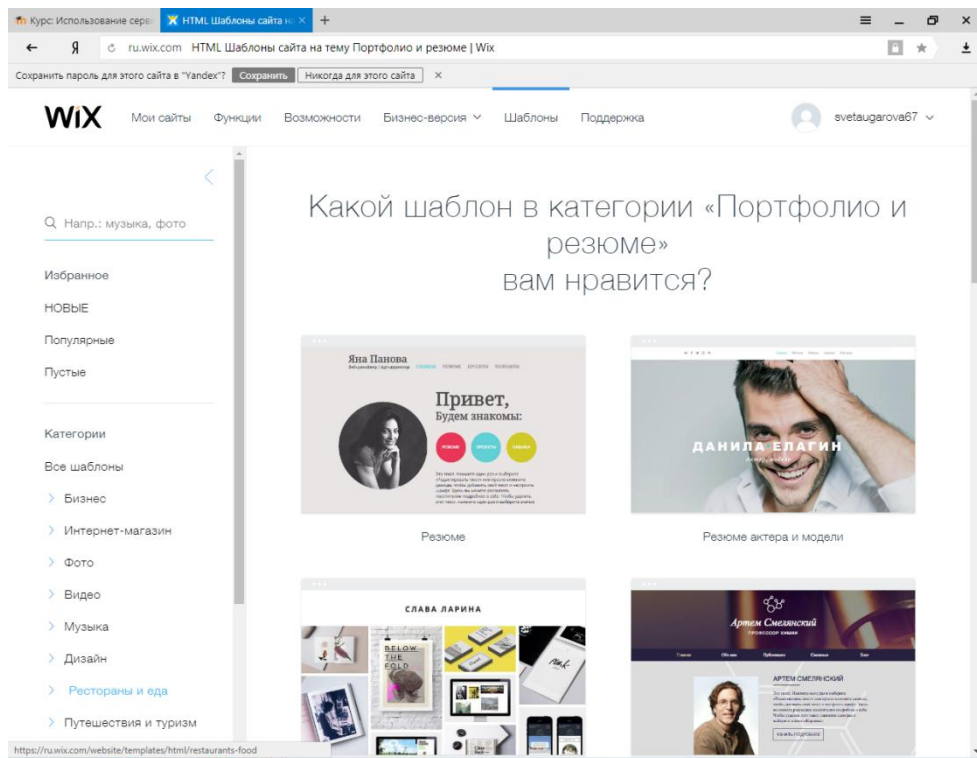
Курс: Использование серв
HTML Шаблоны сайта н
+
Я
ru.wix.com HTML Шаблоны сайта на тему Портфолио и резюме | Wix
Сохранить пароль для этого сайта в "Yandex"? Сохранить Никогда для этого сайта ×

WiX Мои сайты Функции Возможности Бизнес-версия Шаблоны Поддержка svetaugarova67

Напр.: музыка, фото

Избранное
НОВЫЕ
Популярные
Пустые

Категории
Все шаблоны
Бизнес
Интернет-магазин
Фото
Видео
Музыка
Дизайн
Рестораны и еда
Путешествия и туризм

Какой шаблон в категории «Портфолио и резюме» вам нравится?

Яна Панова
Привет, Будем знакомы:
РЕЗЮМЕ ПРОЕКТЫ КОНТАКТЫ

ДАНИЛА ЕЛАГИН

Резюме
Резюме актера и модели

СЛАВА ЛАРИНА
BELOW THE FOLD

Артем Смелянский
ПРОФЕССОР ХИМИИ
АРТЕМ СМЕЛЯНСКИЙ

https://ru.wix.com/website/templates/html/restaurants-food